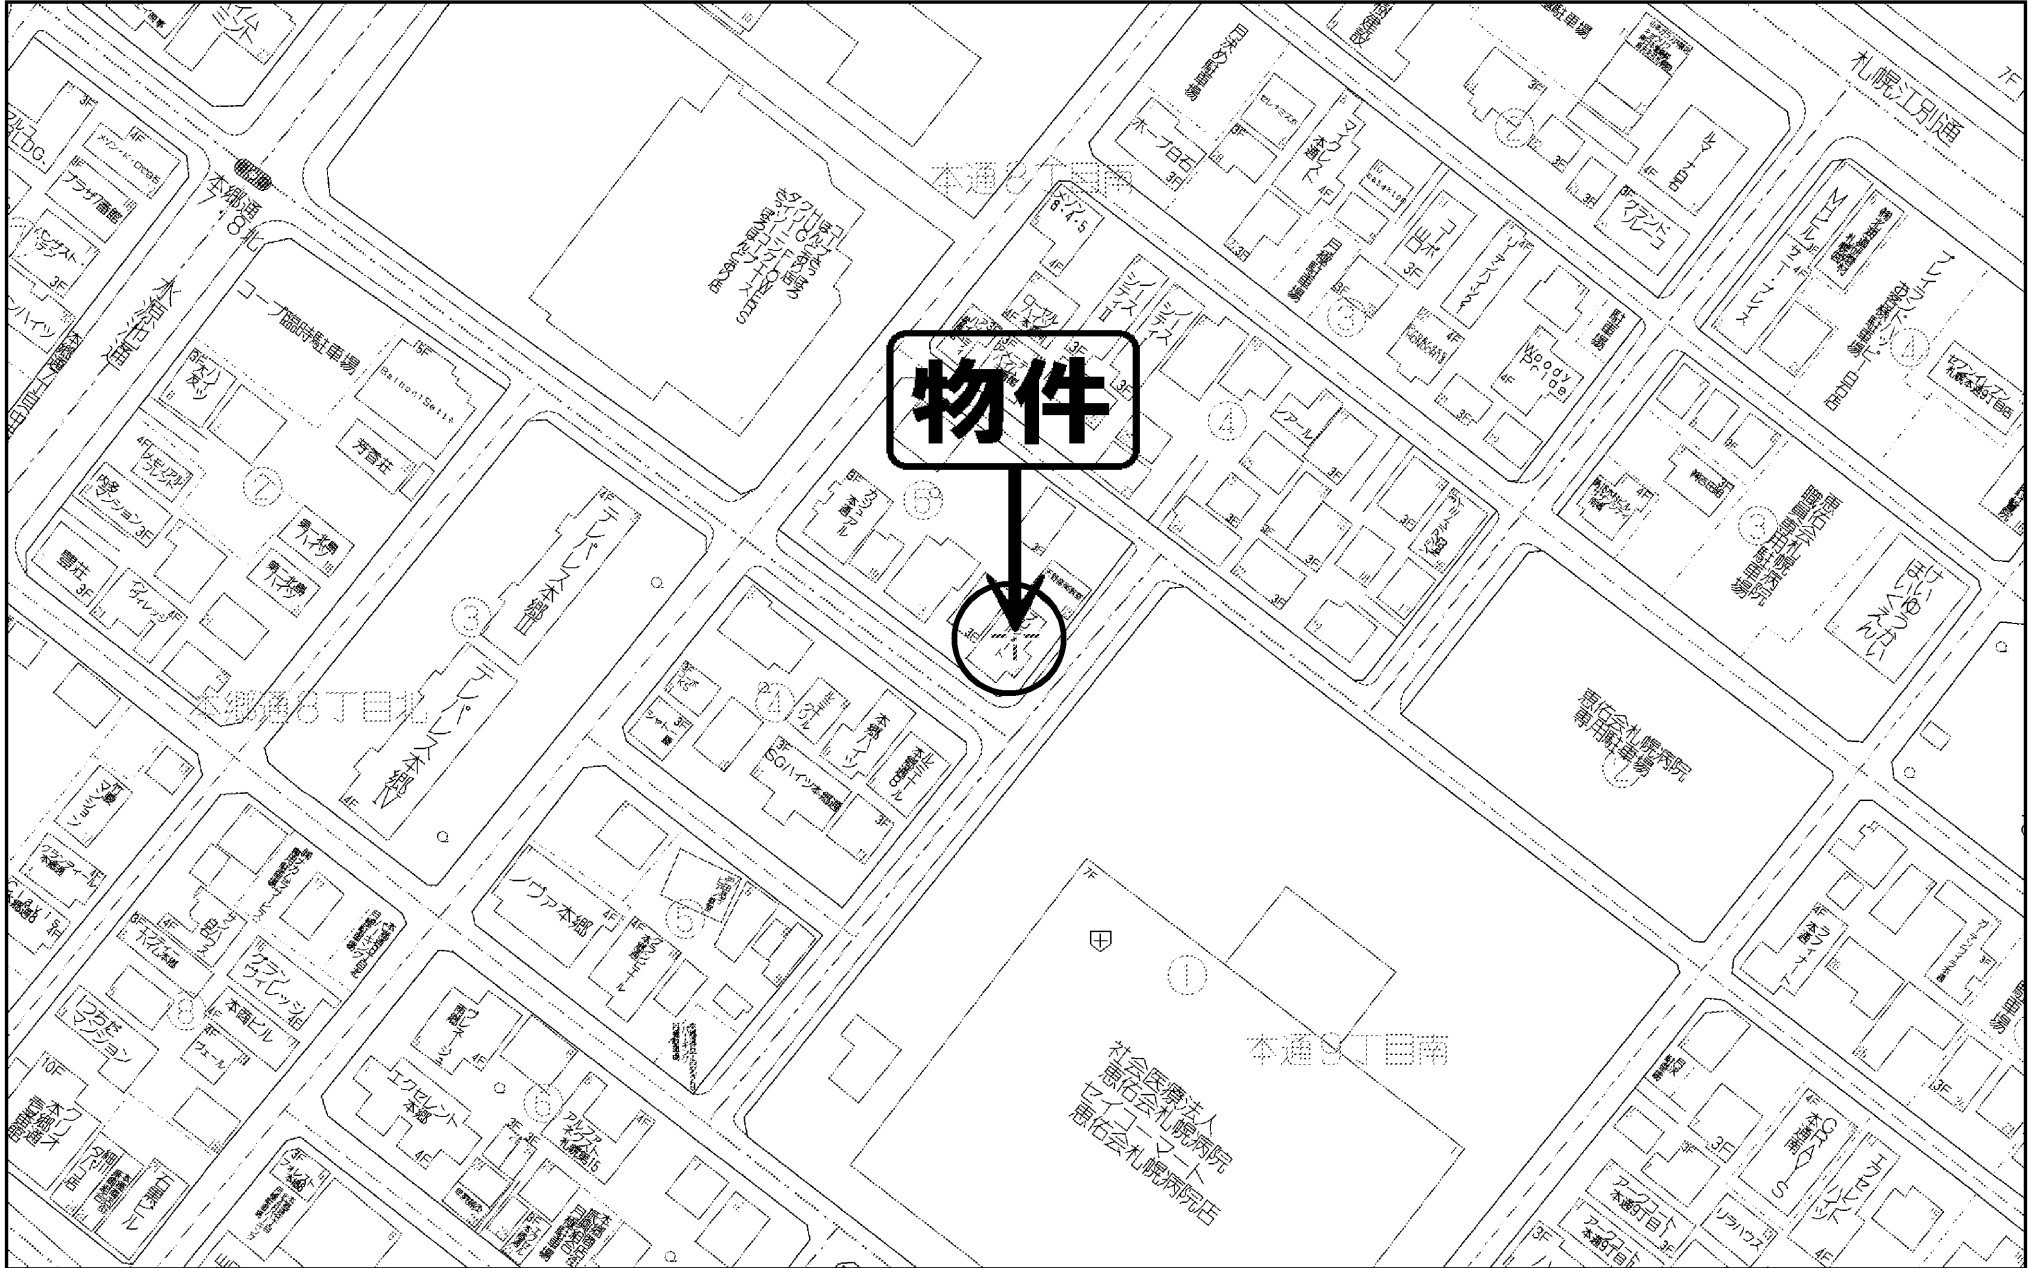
物件

札幌江別通

本通8丁目南

本郷通7・8北

本郷通8丁目北

本通9丁目南

コープ臨時駐車場

テレパレス本郷II

テレパレス本郷IV

ノヴァ本郷

社会医療法人
恵佑会札幌病院
セイコーマート
恵佑会札幌病院店

恵佑会札幌病院
専用駐車場

ほくゆうかい

グランヴィレッジ本郷

エクセレント本郷

プラザ南郷

ホープ白石

グランドルーコ

ウッディ

シーズンズ

本郷ハイツ

SGハイツ本郷通

フェール

本郷ビル

7F
3F
4F
10F